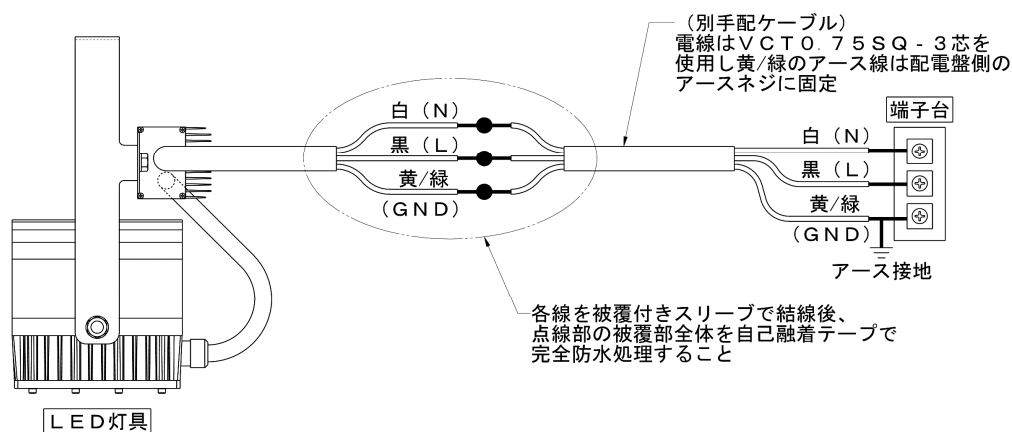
（別手配ケーブル）
電線はＶＣＴ０.７５ＳＱ－３芯を使用し黄/緑のアース線は配電盤側のアースネジに固定

端子台

白（Ｎ）
黒（Ｌ）
黄/緑
（ＧＮＤ）

白（Ｎ）
黒（Ｌ）
黄/緑
（ＧＮＤ）

アース接地

各線を被覆付きスリーブで結線後、点線部の被覆部全体を自己融着テープで完全防水処理すること

ＬＥＤ灯具